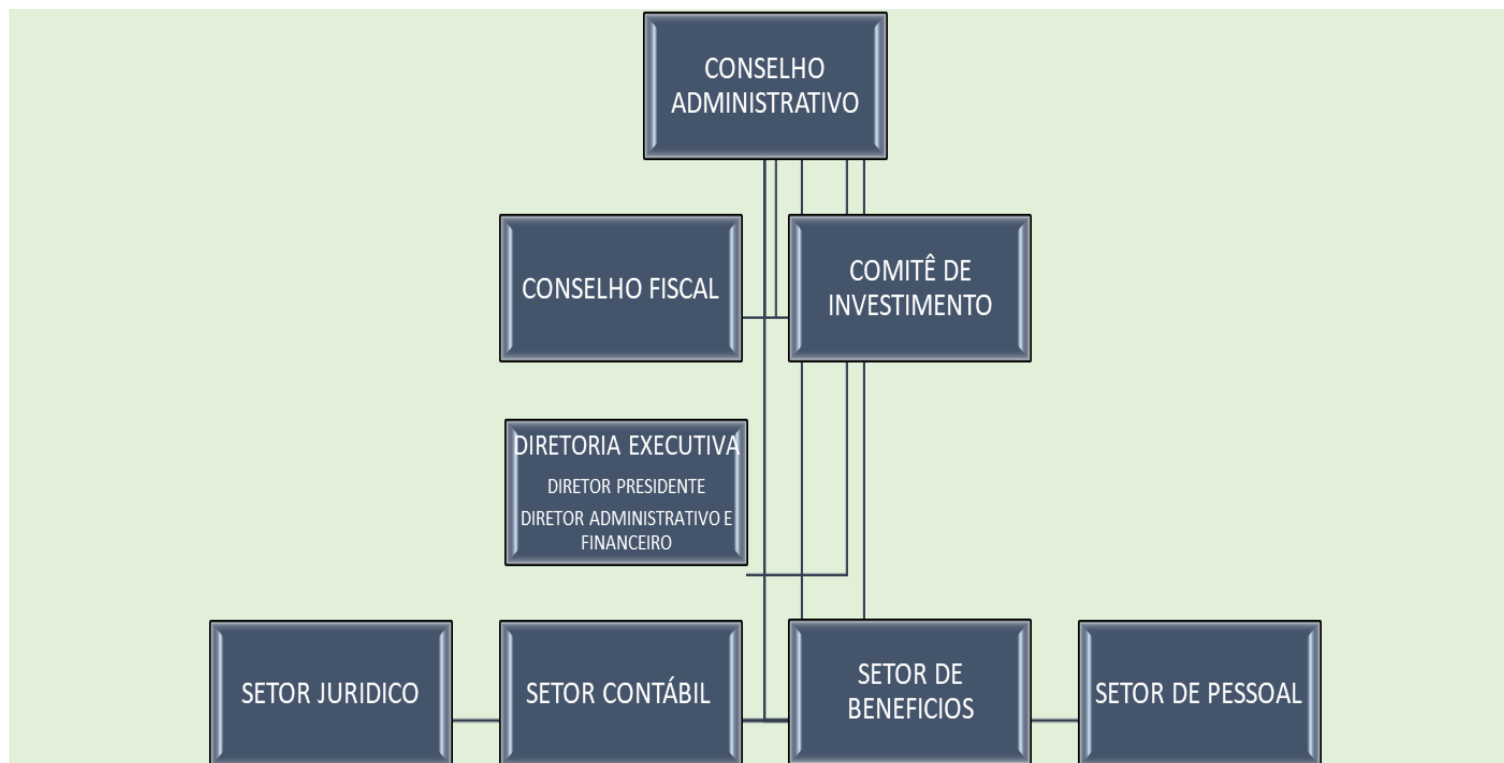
CONSELHO ADMINISTRATIVO

CONSELHO FISCAL

COMITÊ DE INVESTIMENTO

DIRETORIA EXECUTIVA

DIRETOR PRESIDENTE

DIRETOR ADMINISTRATIVO E FINANCEIRO

SETOR JURIDICO

SETOR CONTÁBIL

SETOR DE BENEFICIOS

SETOR DE PESSOAL